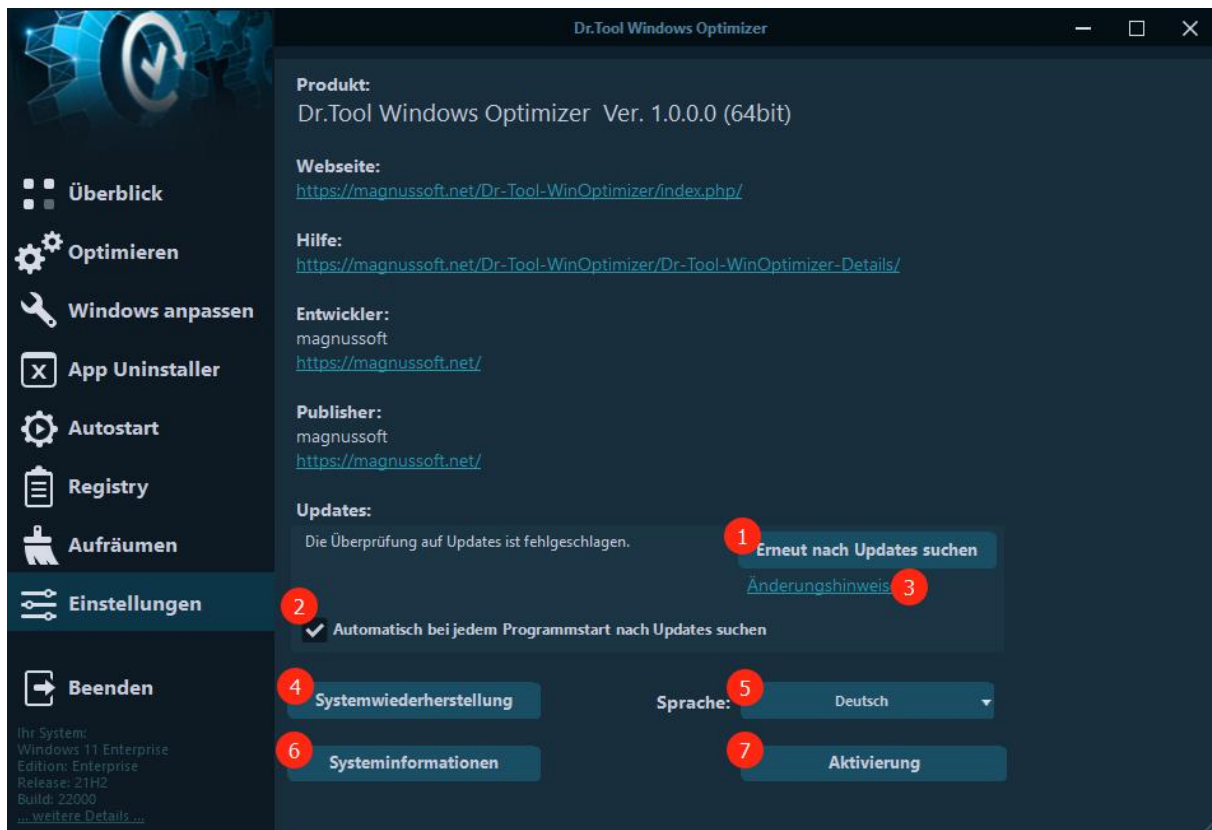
Dr.Tool Windows Optimizer

Überblick
Optimieren
Windows anpassen
App Uninstaller
Autostart
Registry
Aufräumen
Einstellungen
Beenden

Ihr System:
Windows 11 Enterprise
Edition: Enterprise
Release: 21H2
Build: 22000
... weitere Details ...

Produkt:
Dr.Tool Windows Optimizer Ver. 1.0.0.0 (64bit)

Webseite:
https://magnussoft.net/Dr-Tool-WinOptimizer/index.php/

Hilfe:
https://magnussoft.net/Dr-Tool-WinOptimizer/Dr-Tool-WinOptimizer-Details/

Entwickler:
magnussoft
https://magnussoft.net/

Publisher:
magnussoft
https://magnussoft.net/

Updates:
Die Überprüfung auf Updates ist fehlgeschlagen.
1 Erneut nach Updates suchen
Änderungshinweis 3
2 Automatisch bei jedem Programmstart nach Updates suchen

4 Systemwiederherstellung
Sprache: 5 Deutsch
6 Systeminformationen
7 Aktivierung